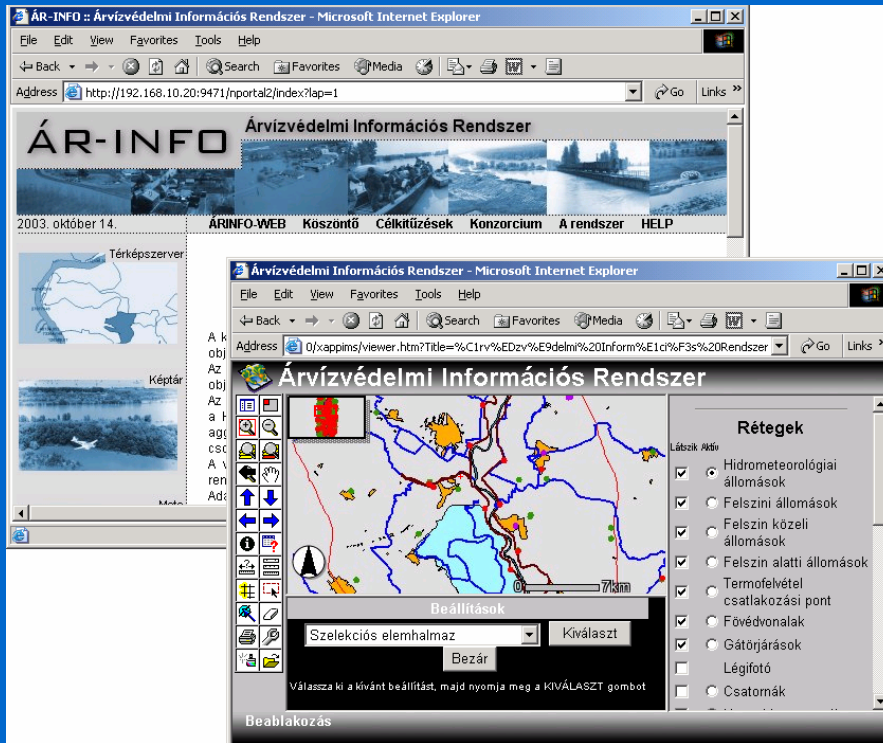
ÁR-INFO :: Árvízvédelmi Információs Rendszer - Microsoft Internet Explorer

File Edit View Favorites Tools Help

Back Search Favorites Media

Address http://192.168.10.20:9471/nportal2/index?lap=1 Go Links

ÁR-INFO Árvízvédelmi Információs Rendszer

2003. október 14. ÁRINFO-WEB Köszöntő Célkitűzések Konzorcium A rendszer HELP

Térképszerver

Képtár

A k obj Az obj Az a H agg csc A v ren Ada

Árvízvédelmi Információs Rendszer - Microsoft Internet Explorer

File Edit View Favorites Tools Help

Back Search Favorites Media

Address 0/xappims/viewer.htm?Title=%C1rv%EDzv%E9delmi%20Inform%E1ci%F3s%20Rendszer Go Links

Árvízvédelmi Információs Rendszer

0 7km

Rétegek

Látszik Aktív

Hidrometeorológiai állomások

Felszíni állomások

Felszín közeli állomások

Felszín alatti állomások

Termofelvétel csatlakozási pont

Fővédvonalak

Gátőrjárások

Légifotó

Csatornák

Beállítások

Szelekciós elemhalmaz

Kiválaszt

Bezár

Válassza ki a kívánt beállítást, majd nyomja meg a KIVÁLASZT gombot

Beablakozás